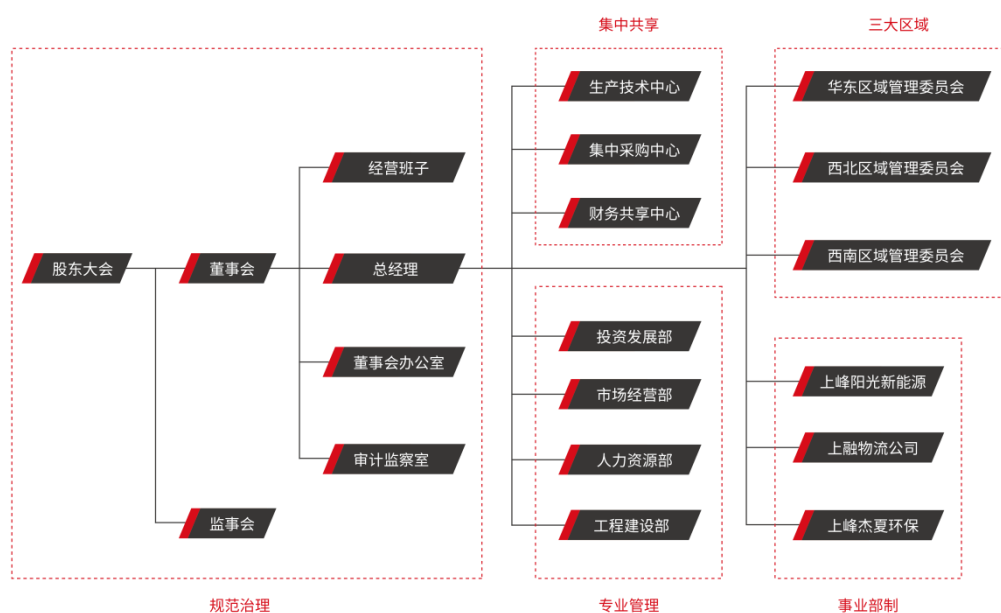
集中共享

三大区域

生产技术中心

集中采购中心

财务共享中心

华东区域管理委员会

西北区域管理委员会

西南区域管理委员会

经营班子

股东大会

董事会

总经理

董事会办公室

审计监察室

监事会

投资发展部

市场经营部

人力资源部

工程建设部

上峰阳光新能源

上融物流公司

上峰杰夏环保

规范治理

专业管理

事业部制